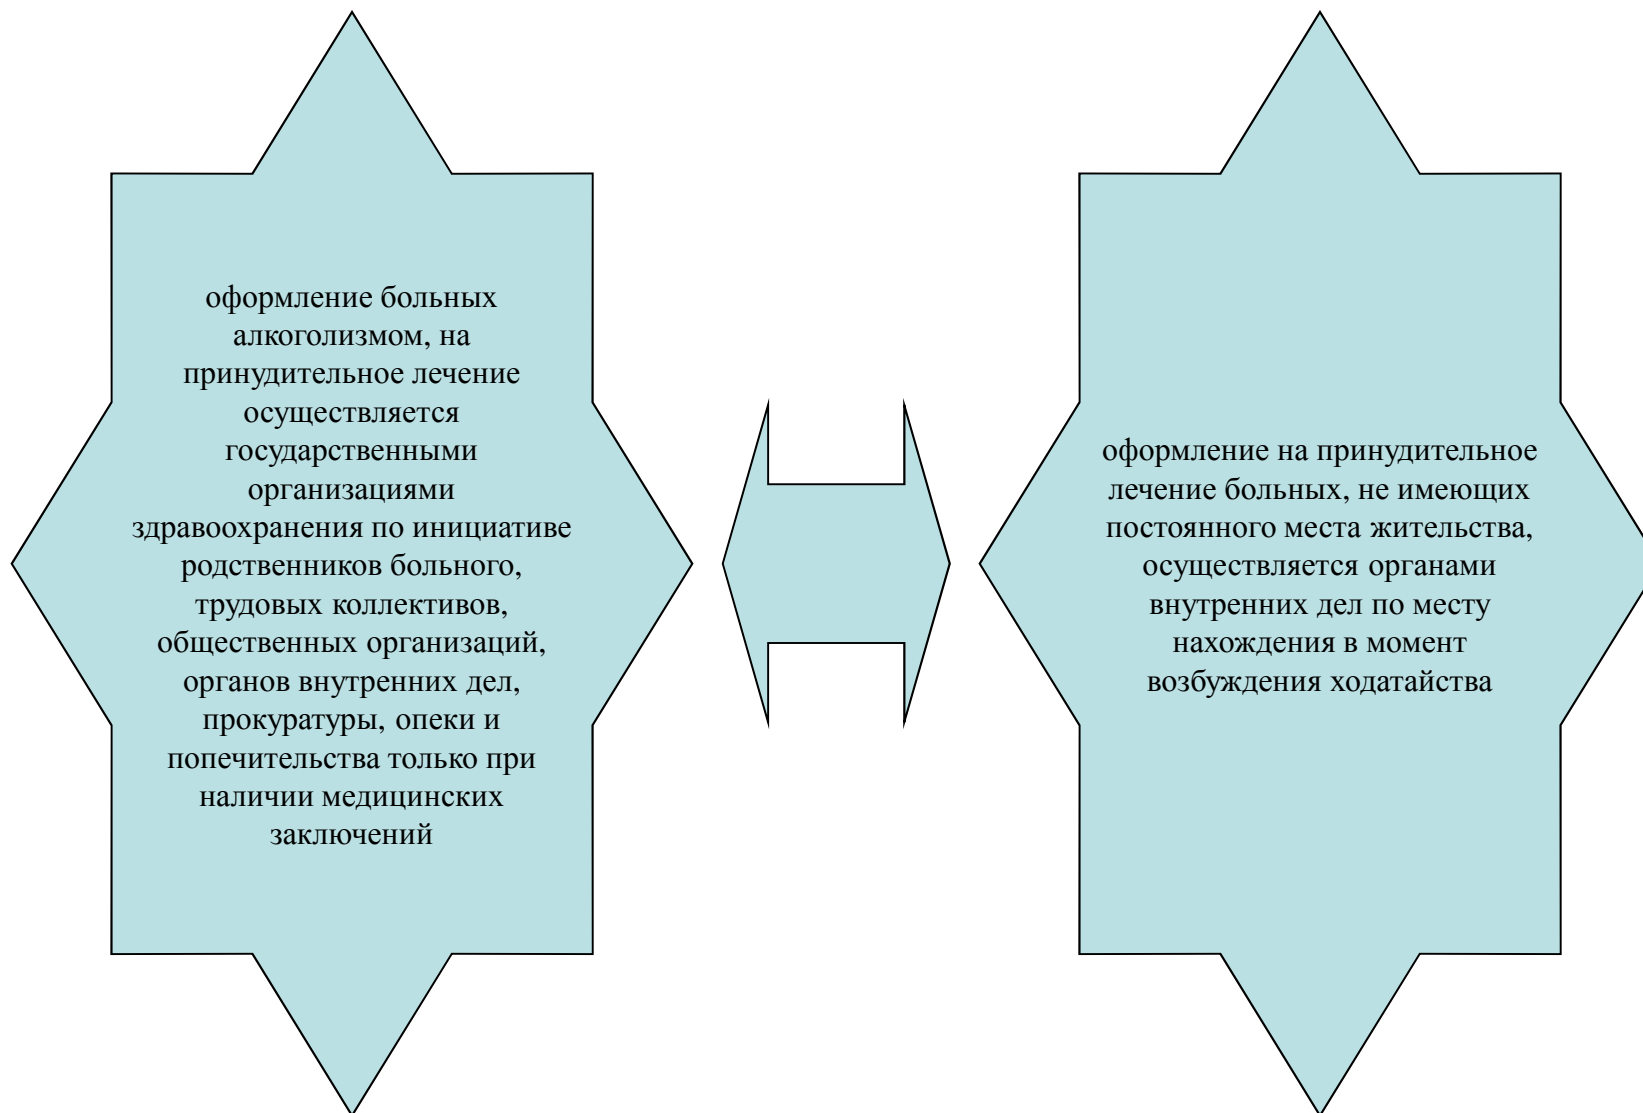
оформление больных алкоголизмом, на принудительное лечение осуществляется государственными организациями здравоохранения по инициативе родственников больного, трудовых коллективов, общественных организаций, органов внутренних дел, прокуратуры, опеки и попечительства только при наличии медицинских заключений

оформление на принудительное лечение больных, не имеющих постоянного места жительства, осуществляется органами внутренних дел по месту нахождения в момент возбуждения ходатайства